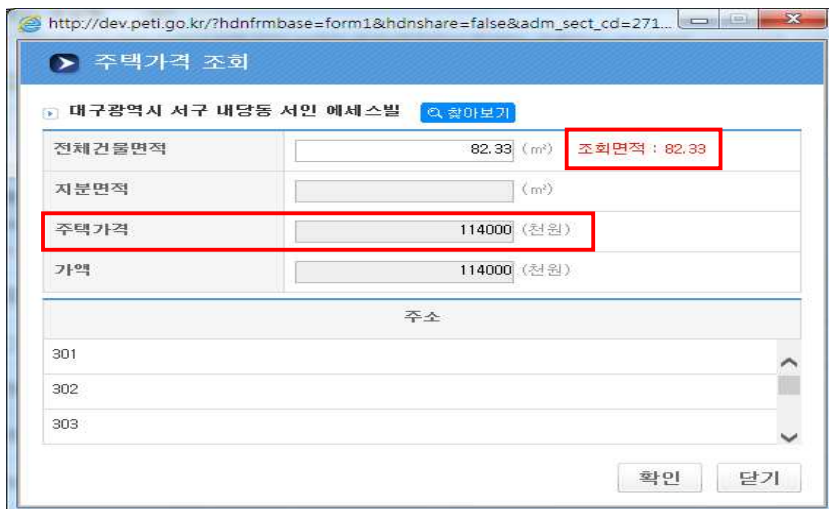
http://dev.peti.go.kr/?hdnfrmbase=form1&hdnshare=false&adm_sect_cd=271...

주택가격 조회

대구광역시 서구 내당동 서인 에세스빌 찾아보기

| | | |
|---|---|---|
| 전체건물면적 | 82.33 ($m^2$) | 조회면적 : 82.33 |
| 지분면적 | ($m^2$) | |
| 주택가격 | 114000 (천원) | |
| 가액 | 114000 (천원) | |

주소

301

302

303

확인 닫기